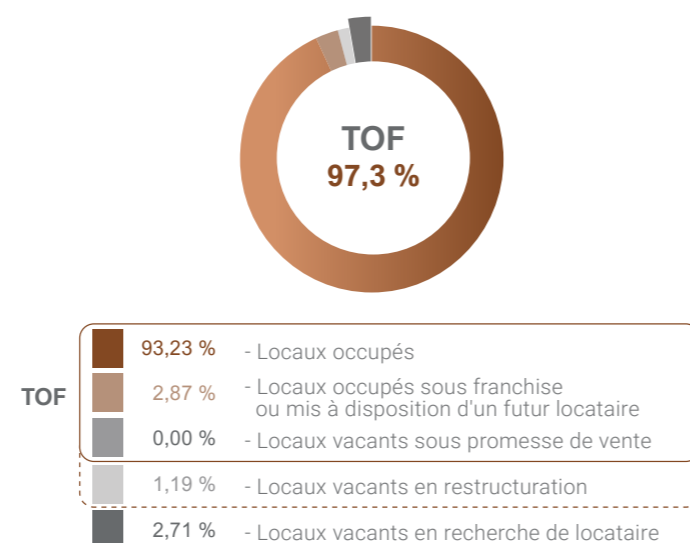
TOF
97,3 %

TOF

93,23 % - Locaux occupés

2,87 % - Locaux occupés sous franchise ou mis à disposition d'un futur locataire

0,00 % - Locaux vacants sous promesse de vente

1,19 % - Locaux vacants en restructuration

2,71 % - Locaux vacants en recherche de locataire